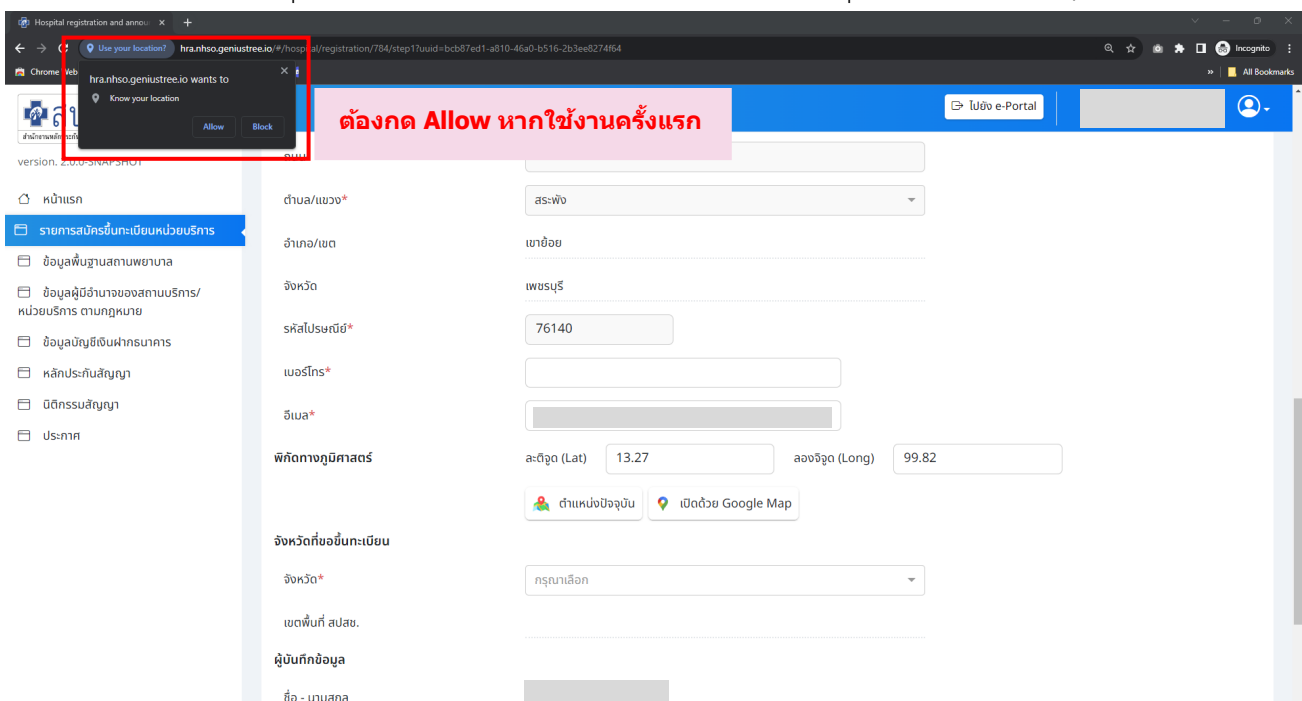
Hospital registration and annou ×

Use your location? hra.nhso.geniustree.io/#/hospital/registration/784/step1?uuid=bcb87ed1-a810-46a0-b516-2b3ee8274f64

Incognito

Chrome Web

All Bookmarks

hra.nhso.geniustree.io wants to

Know your location

Allow Block

ต้องกด Allow หากใช้งานครั้งแรก

ไปยัง e-Portal

version. 2.0.0-SNAPSHOT

หน้าแรก

รายการสมัครขึ้นทะเบียนหน่วยบริการ

ข้อมูลพื้นฐานสถานพยาบาล

ข้อมูลผู้มีอำนาจของสถานบริการ/หน่วยบริการ ตามกฎหมาย

ข้อมูลบัญชีเงินฝากธนาคาร

หลักประกันสัญญา

นิติกรรมสัญญา

ประกาศ

ตำบล/แขวง* สระพัง

อำเภอ/เขต เขาย้อย

จังหวัด เพชรบุรี

รหัสไปรษณีย์* 76140

เบอร์โทร*

อีเมล*

พิกัดทางภูมิศาสตร์ ละติจูด (Lat) 13.27 ลองจิจูด (Long) 99.82

ตำแหน่งปัจจุบัน เปิดด้วย Google Map

จังหวัดที่ขอขึ้นทะเบียน

จังหวัด* กรุณาเลือก

เขตพื้นที่ สปสช.

ผู้บันทึกข้อมูล

ชื่อ - นามสกุล